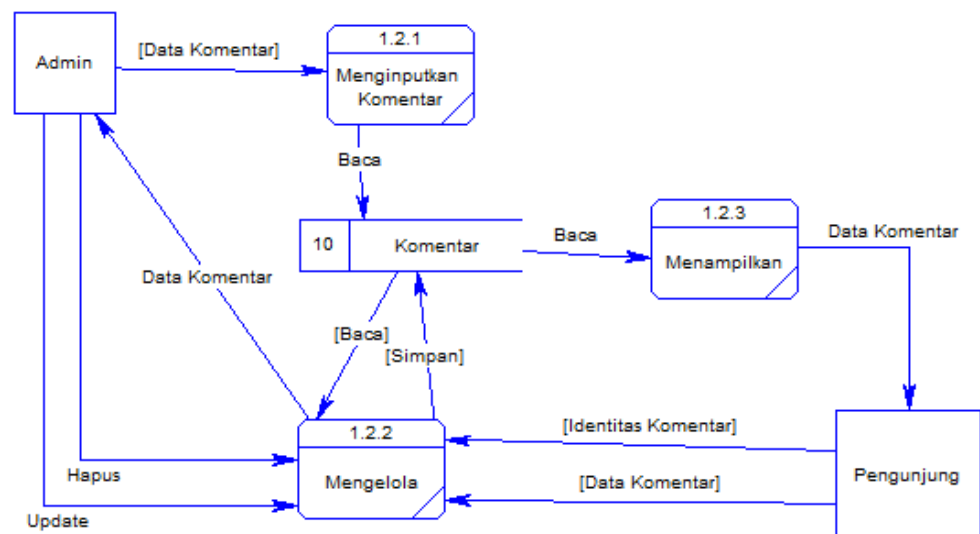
Admin

[Data Komentar]

1.2.1

Menginputkan Komentar

Baca

10

Komentar

Baca

1.2.3

Menampilkan

Data Komentar

Data Komentar

[Baca]

[Simpan]

[Identitas Komentar]

1.2.2

Mengelola

[Data Komentar]

Pengunjung

Hapus

Update